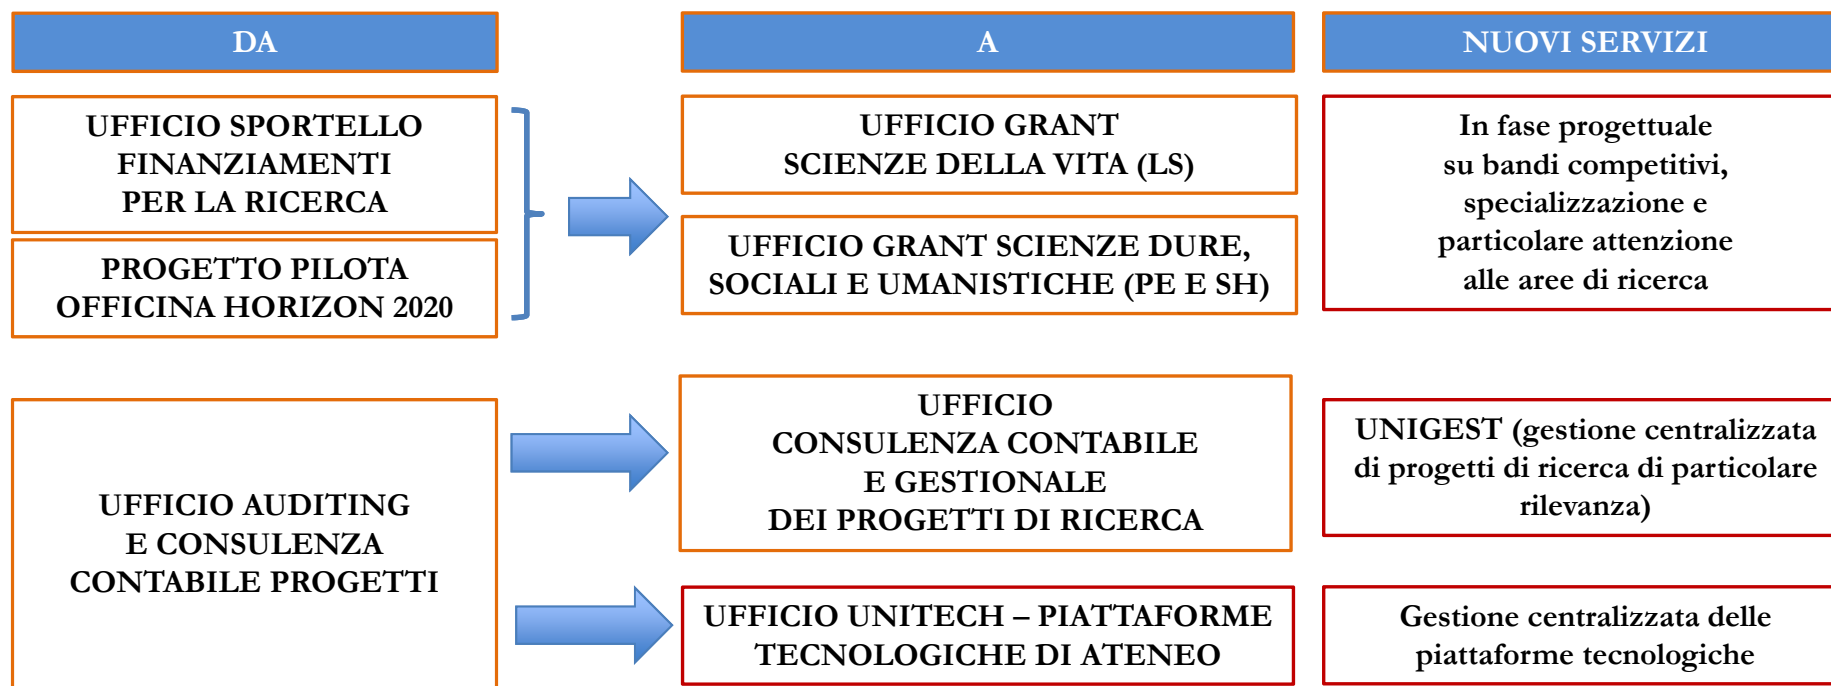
DA

A

NUOVI SERVIZI

UFFICIO SPORTELLO FINANZIAMENTI PER LA RICERCA

PROGETTO PILOTA OFFICINA HORIZON 2020

UFFICIO GRANT SCIENZE DELLA VITA (LS)

UFFICIO GRANT SCIENZE DURE, SOCIALI E UMANISTICHE (PE E SH)

In fase progettuale su bandi competitivi, specializzazione e particolare attenzione alle aree di ricerca

UFFICIO AUDITING E CONSULENZA CONTABILE PROGETTI

UFFICIO CONSULENZA CONTABILE E GESTIONALE DEI PROGETTI DI RICERCA

UNIGEST (gestione centralizzata di progetti di ricerca di particolare rilevanza)

UFFICIO UNITECH – PIATTAFORME TECNOLOGICHE DI ATENEO

Gestione centralizzata delle piattaforme tecnologiche